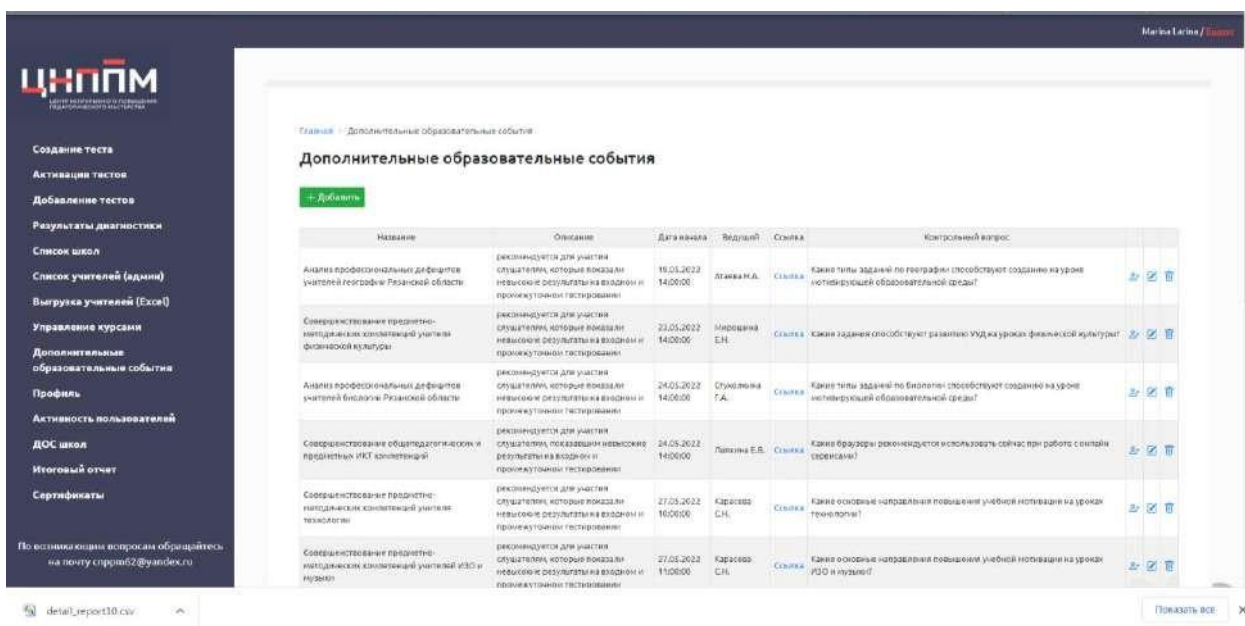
Marina Larina / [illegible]

ЦНППМ

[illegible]

Создание теста
Активация тестов
Добавление тестов
Результаты диагностики
Список школ
Список учителей (админ)
Выгрузка учителей (Excel)
Управление курсами
Дополнительные образовательные события
Профиль
Активность пользователей
ДОС школ
Итоговый отчет
Сертификаты

По возникающим вопросам обращайтесь на почту cnppm62@yandex.ru

Главная / Дополнительные образовательные события

Дополнительные образовательные события

+ Добавить

| Название | Описание | Дата начала | Ведущий | Ссылка | Контрольный вопрос | |
|---|---|---|---|---|---|---|
| Анализ профессиональных дефицитов учителей географии Рязанской области | рекомендуется для участия слушателям, которые показали невысокие результаты на входном и промежуточном тестировании | 19.05.2022 14:00:00 | Агаева Н.А. | Ссылка | Какие типы заданий по географии способствуют созданию на уроке мотивирующей образовательной среды? | |
| Совершенствование предметно-методических компетенций учителя физической культуры | рекомендуется для участия слушателям, которые показали невысокие результаты на входном и промежуточном тестировании | 23.05.2022 14:00:00 | Миронова Е.Н. | Ссылка | Какие задания способствуют развитию УУД на уроках физической культуры? | |
| Анализ профессиональных дефицитов учителей биологии Рязанской области | рекомендуется для участия слушателям, которые показали невысокие результаты на входном и промежуточном тестировании | 24.05.2022 14:00:00 | Стукалова Т.А. | Ссылка | Какие типы заданий по биологии способствуют созданию на уроке мотивирующей образовательной среды? | |
| Совершенствование общепедагогических и предметных ИКТ компетенций | рекомендуется для участия слушателям, показавшим невысокие результаты на входном и промежуточном тестировании | 24.05.2022 14:00:00 | Лапкина Е.В. | Ссылка | Какие браузеры рекомендуется использовать сейчас при работе с онлайн сервисами? | |
| Совершенствование предметно-методических компетенций учителя технологии | рекомендуется для участия слушателям, которые показали невысокие результаты на входном и промежуточном тестировании | 27.05.2022 10:00:00 | Карасева С.Н. | Ссылка | Какие основные направления повышения учебной мотивации на уроках технологии? | |
| Совершенствование предметно-методических компетенций учителей ИЗО и музыки | рекомендуется для участия слушателям, которые показали невысокие результаты на входном и промежуточном тестировании | 27.05.2022 11:00:00 | Карасева С.Н. | Ссылка | Какие основные направления повышения учебной мотивации на уроках ИЗО и музыки? | |

detail_report10.csv

Показать все